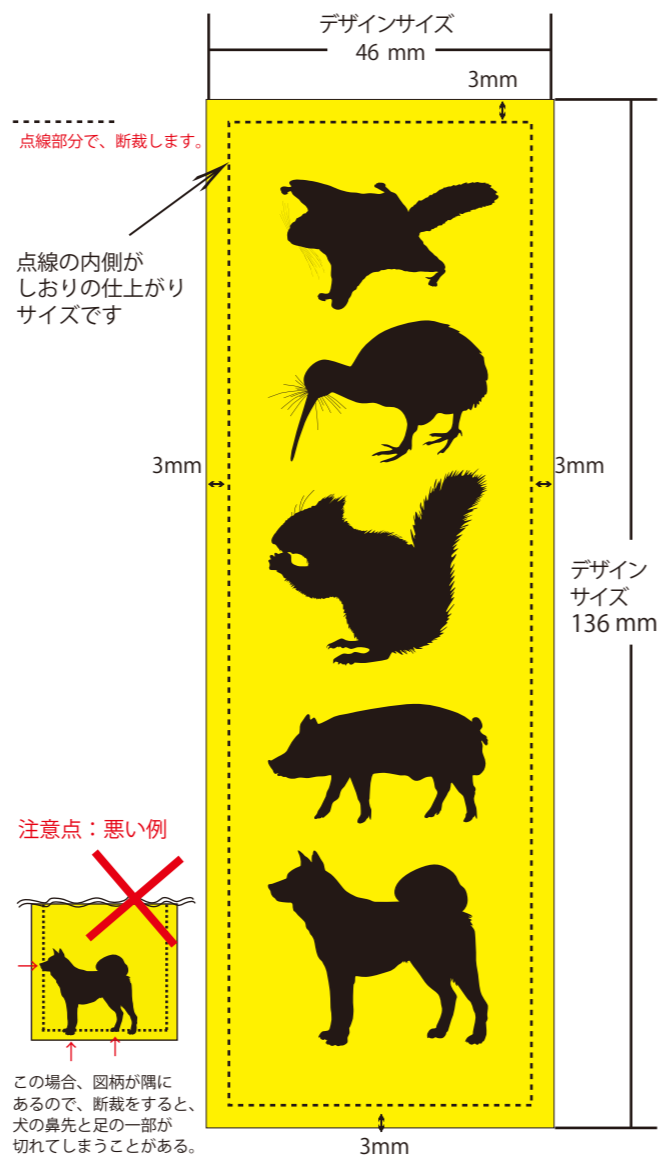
デザインサイズ
46 mm

3mm

点線部分で、断裁します。

点線の内側がしおりの仕上がりサイズです

3mm

3mm

デザインサイズ
136 mm

注意点：悪い例

この場合、図柄が隅にあるので、断裁をすると、犬の鼻先と足の一部が切れてしまうことがある。

3mm